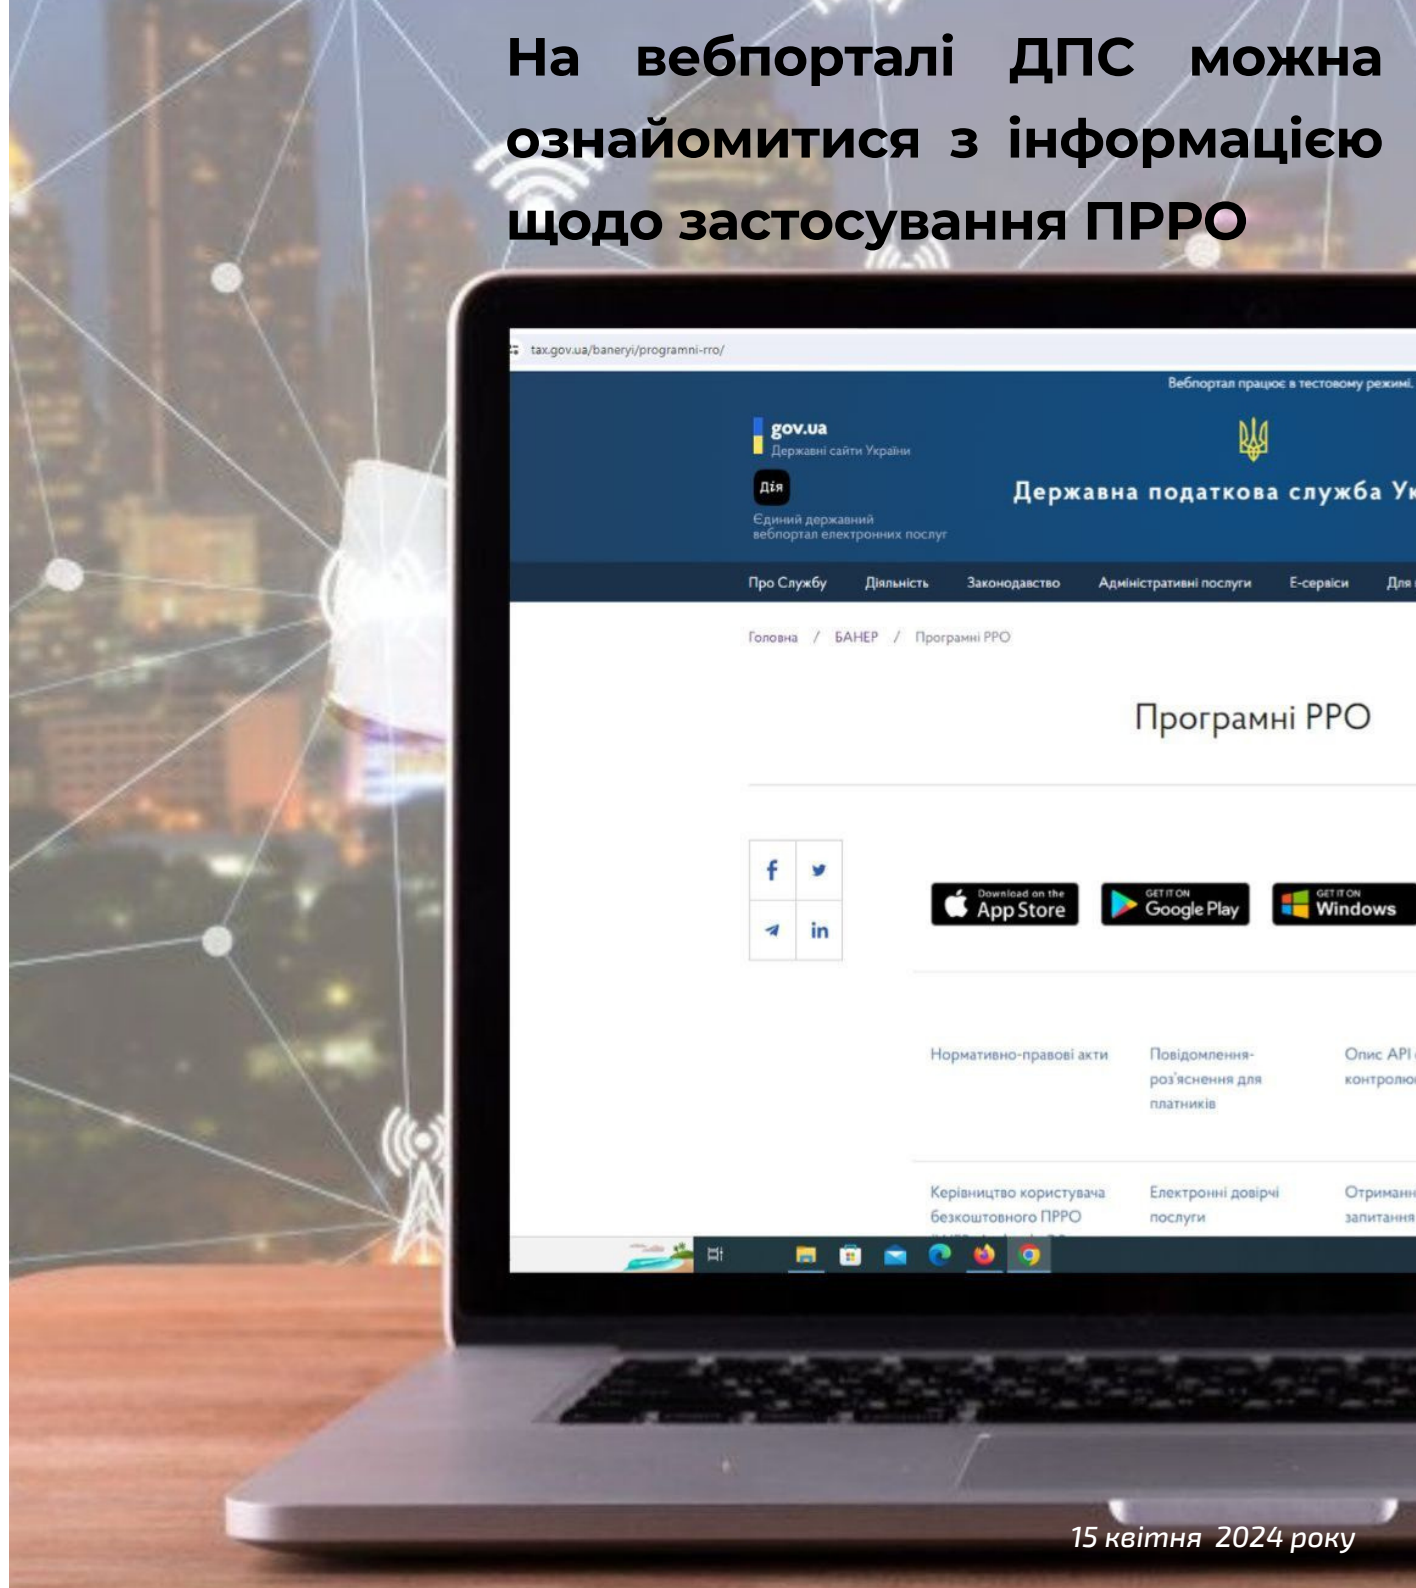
На вебпорталі ДПС можна ознайомитися з інформацією щодо застосування ПРРО

tax.gov.ua/baneryi/programni-rro/

Вебпортал працює в тестовому режимі.

gov.ua
Державні сайти України

Дія
Єдиний державний вебпортал електронних послуг

Державна податкова служба У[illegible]

Про Службу Діяльність Законодавство Адміністративні послуги Е-сервіси Для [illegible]

Головна / БАНЕР / Програмні РРО

Програмні РРО

f in

Download on the App Store
GET IT ON Google Play
GET IT ON Windows

Нормативно-правові акти
Повідомлення-роз'яснення для платників
Опис API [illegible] контролю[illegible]

Керівництво користувача безкоштовного ПРРО
Електронні довірчі послуги
Отриманн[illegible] запитання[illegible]

15 квітня 2024 року